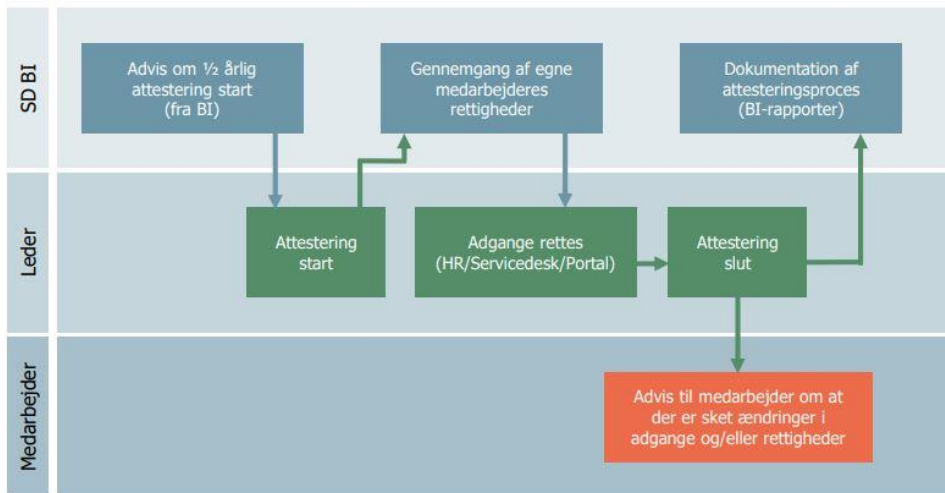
SD BI

Advis om ½ årlig attestering start (fra BI)

Gennemgang af egne medarbejderes rettigheder

Dokumentation af attesteringsproces (BI-rapporter)

Leder

Attestering start

Adgange rettes (HR/Servicedesk/Portal)

Attestering slut

Medarbejder

Advis til medarbejder om at der er sket ændringer i adgange og/eller rettigheder